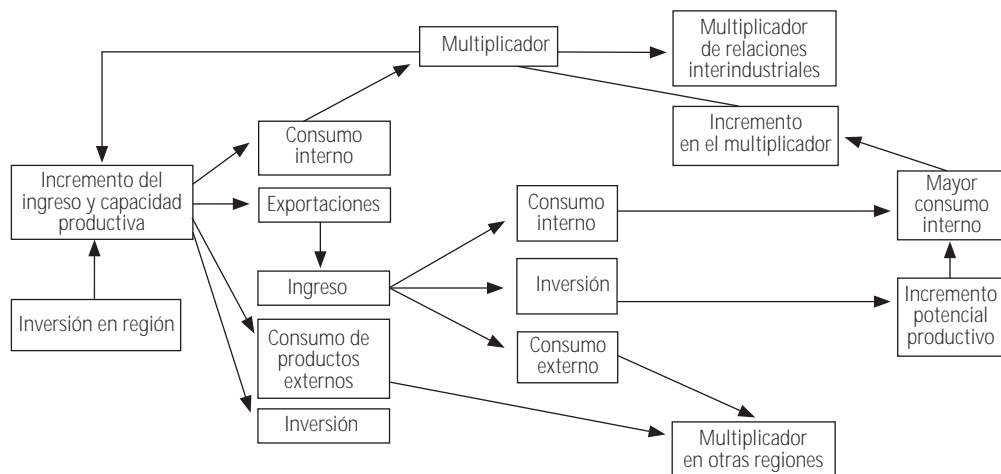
Multiplicador

Multiplicador de relaciones interindustriales

Consumo interno

Incremento en el multiplicador

Incremento del ingreso y capacidad productiva

Exportaciones

Consumo interno

Mayor consumo interno

Ingreso

Inversión

Incremento potencial productivo

Inversión en región

Consumo de productos externos

Consumo externo

Inversión

Multiplicador en otras regiones